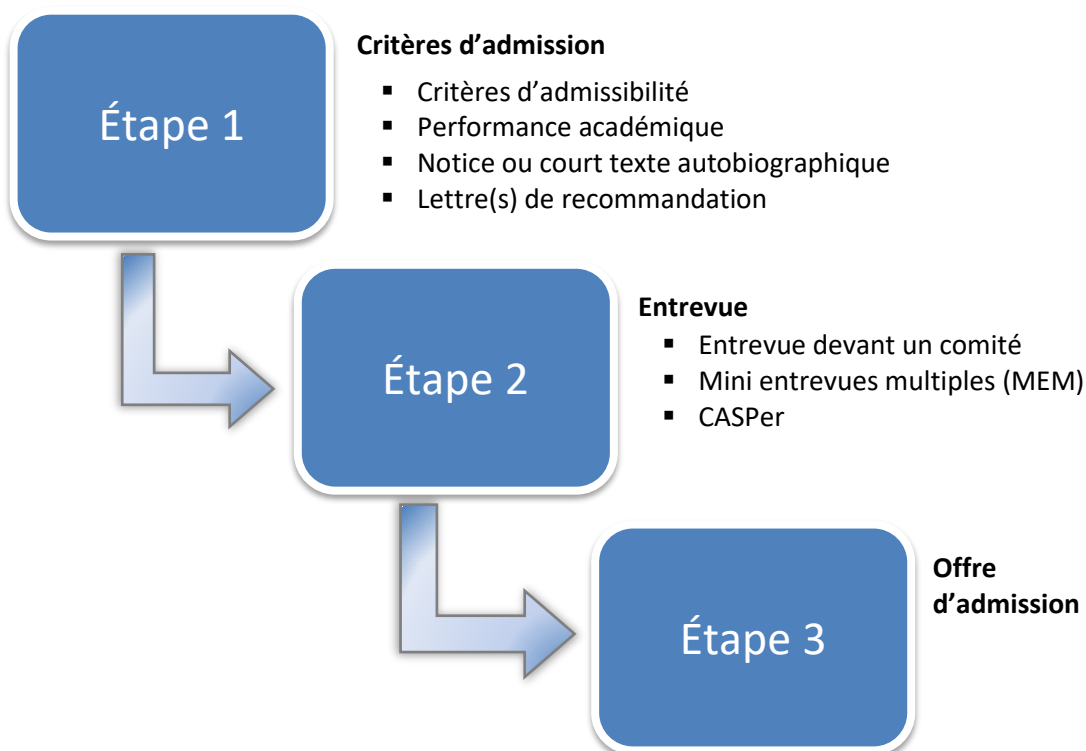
Étape 1

Critères d’admission
- Critères d’admissibilité
- Performance académique
- Notice ou court texte autobiographique
- Lettre(s) de recommandation

Étape 2

Entrevue
- Entrevue devant un comité
- Mini entrevues multiples (MEM)
- CASPer

Étape 3

Offre d’admission